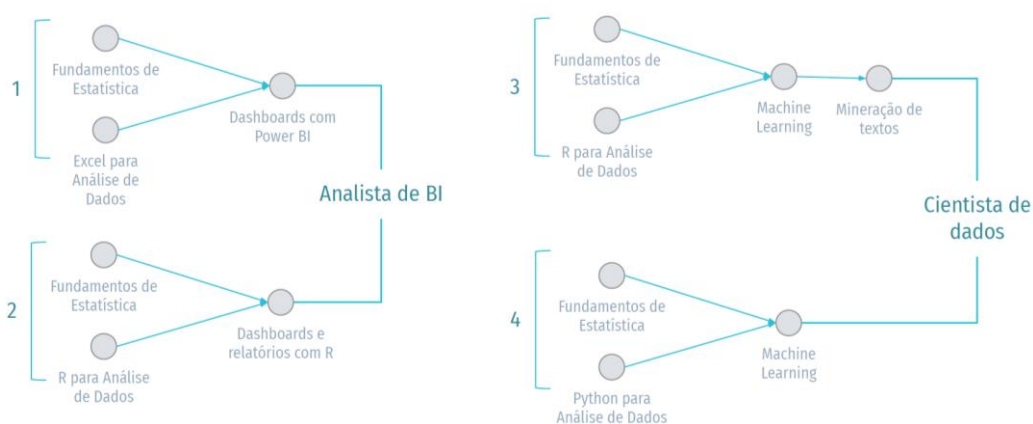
1

Fundamentos de Estatística

Excel para Análise de Dados

Dashboards com Power BI

Analista de BI

2

Fundamentos de Estatística

R para Análise de Dados

Dashboards e relatórios com R

3

Fundamentos de Estatística

R para Análise de Dados

Machine Learning

Mineração de textos

Cientista de dados

4

Fundamentos de Estatística

Python para Análise de Dados

Machine Learning